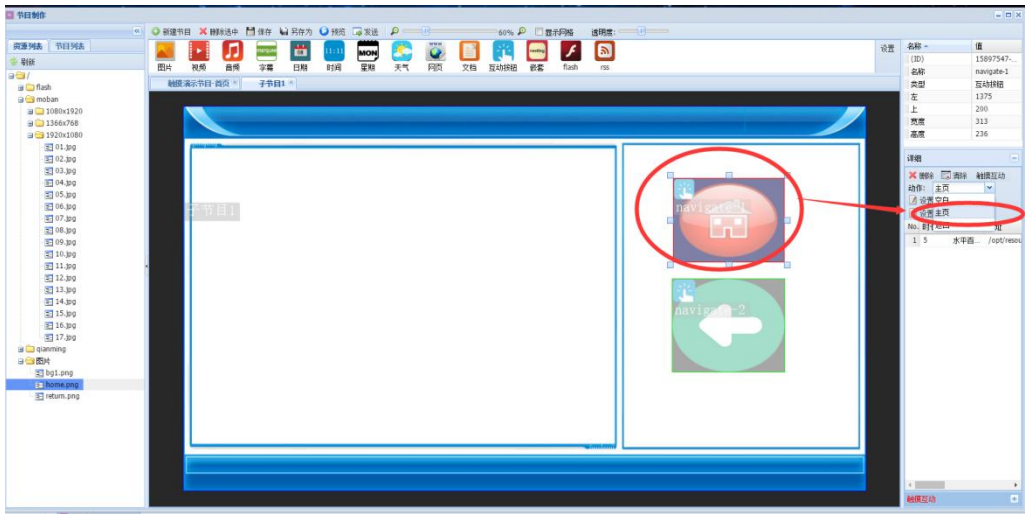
节目制作

资源列表 节目列表
刷新
/
flash
moban
1080x1920
1366x768
1920x1080
01.jpg
02.jpg
03.jpg
04.jpg
05.jpg
06.jpg
07.jpg
08.jpg
09.jpg
10.jpg
11.jpg
12.jpg
13.jpg
14.jpg
15.jpg
16.jpg
17.jpg
qianming
图片
bg1.png
home.png
return.png

新建节目 删除选中 保存 另存为 预览 发送 60% 显示网格 透明度:

图片 视频 音频 字幕 日期 时间 星期 天气 网页 文档 互动按钮 嵌套 flash rss

设置

触摸演示节目-首页 × 子节目1 ×

子节目1

navigate-1

navigate-2

| 名称 | 值 |
|---|---|
| (ID) | 15897547-... |
| 名称 | navigate-1 |
| 类型 | 互动按钮 |
| 左 | 1375 |
| 上 | 200 |
| 宽度 | 313 |
| 高度 | 236 |

详细
删除 清除 触摸互动
动作: 主页
设置 空白
设置 主页
No. 时 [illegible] 地
1 5 水平香... /opt/resou

触摸互动